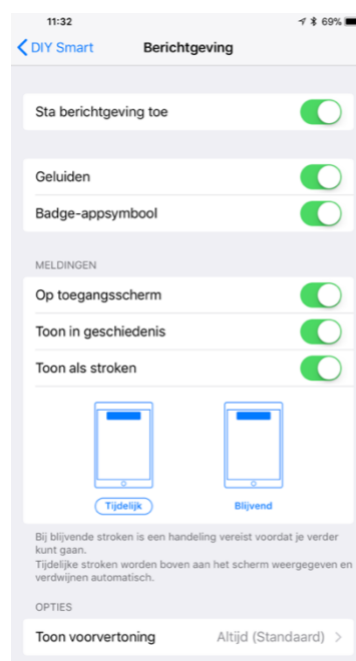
11:32
69%

DIY Smart
Berichtgeving

Sta berichtgeving toe

Geluiden
Badge-appsymbool

MELDINGEN
Op toegangsscherm
Toon in geschiedenis
Toon als stroken

Tijdelijk
Blijvend

Bij blijvende stroken is een handeling vereist voordat je verder kunt gaan.
Tijdelijke stroken worden boven aan het scherm weergegeven en verdwijnen automatisch.

OPTIES
Toon voorvertoning
Altijd (Standaard)